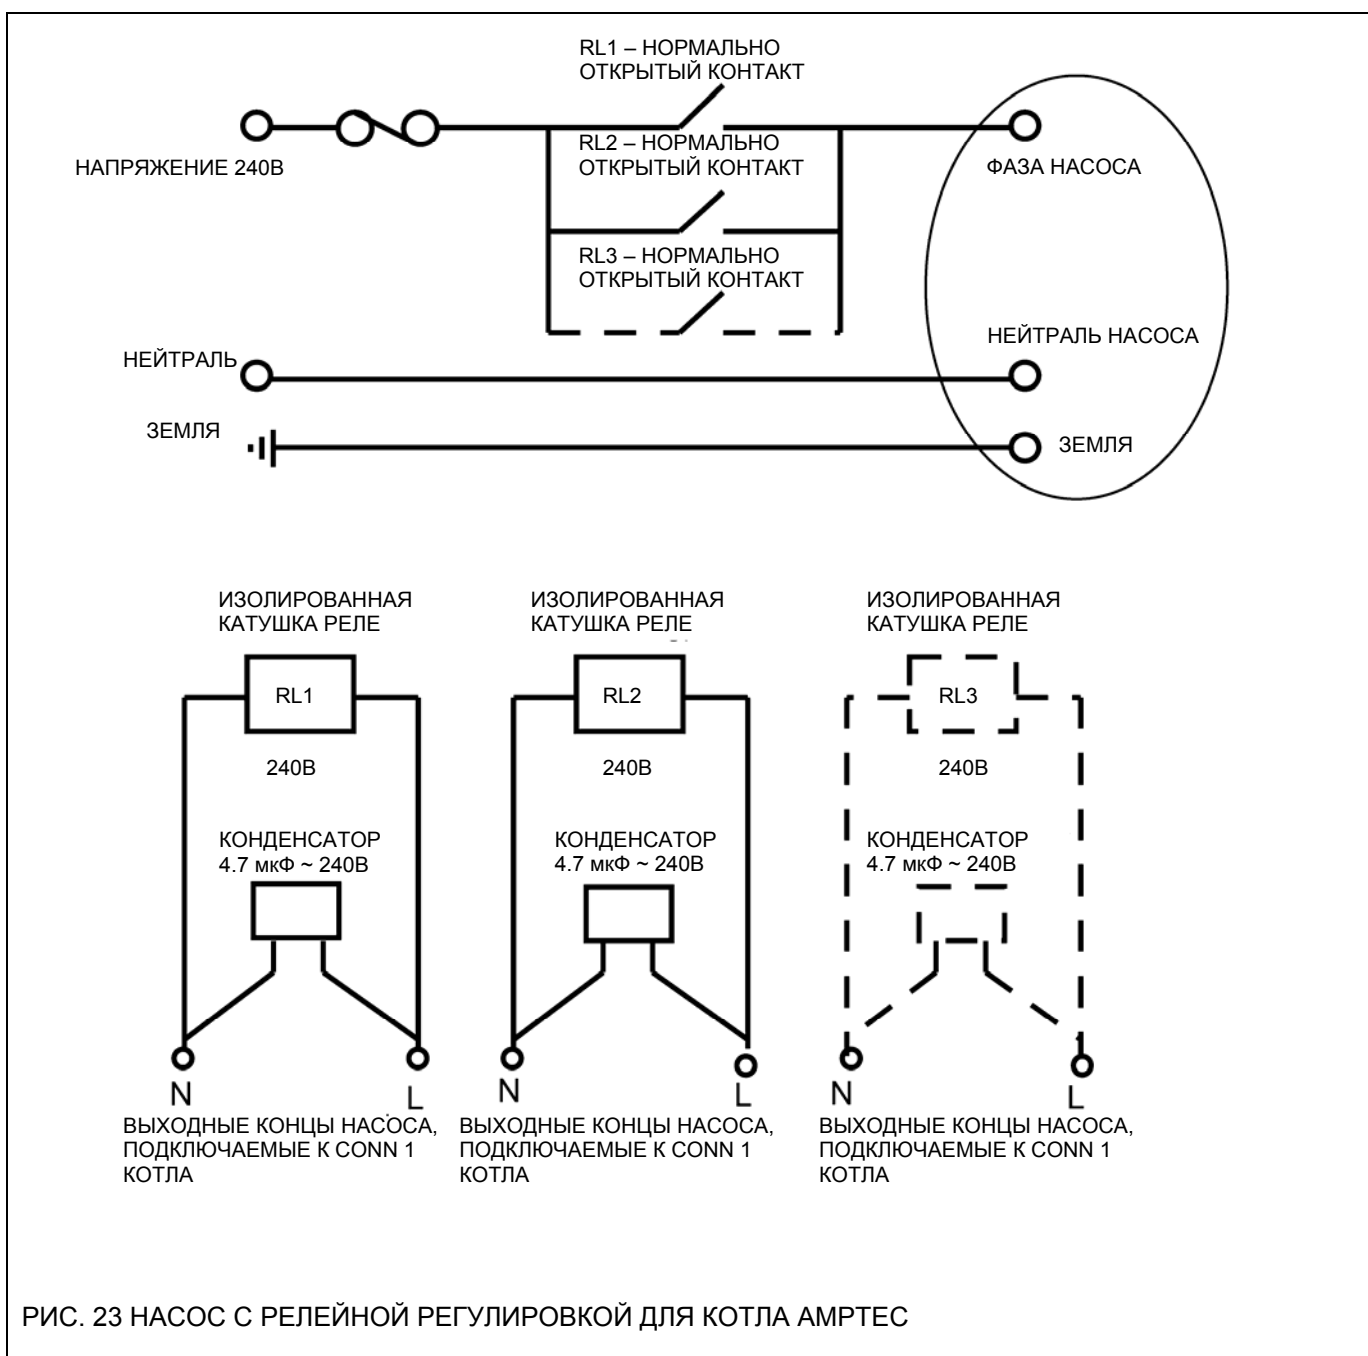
RL1 – НОРМАЛЬНО ОТКРЫТЫЙ КОНТАКТ

НАПРЯЖЕНИЕ 240В

RL2 – НОРМАЛЬНО ОТКРЫТЫЙ КОНТАКТ

ФАЗА НАСОСА

RL3 – НОРМАЛЬНО ОТКРЫТЫЙ КОНТАКТ

НЕЙТРАЛЬ НАСОСА

НЕЙТРАЛЬ

ЗЕМЛЯ

ЗЕМЛЯ

ИЗОЛИРОВАННАЯ КАТУШКА РЕЛЕ

RL1

240В

КОНДЕНСАТОР 4.7 мкФ ~ 240В

N

L

ВЫХОДНЫЕ КОНЦЫ НАСОСА, ПОДКЛЮЧАЕМЫЕ К CONN 1 КОТЛА

ИЗОЛИРОВАННАЯ КАТУШКА РЕЛЕ

RL2

240В

КОНДЕНСАТОР 4.7 мкФ ~ 240В

N

L

ВЫХОДНЫЕ КОНЦЫ НАСОСА, ПОДКЛЮЧАЕМЫЕ К CONN 1 КОТЛА

ИЗОЛИРОВАННАЯ КАТУШКА РЕЛЕ

RL3

240В

КОНДЕНСАТОР 4.7 мкФ ~ 240В

N

L

ВЫХОДНЫЕ КОНЦЫ НАСОСА, ПОДКЛЮЧАЕМЫЕ К CONN 1 КОТЛА

РИС. 23 НАСОС С РЕЛЕЙНОЙ РЕГУЛИРОВКОЙ ДЛЯ КОТЛА AMPTEC